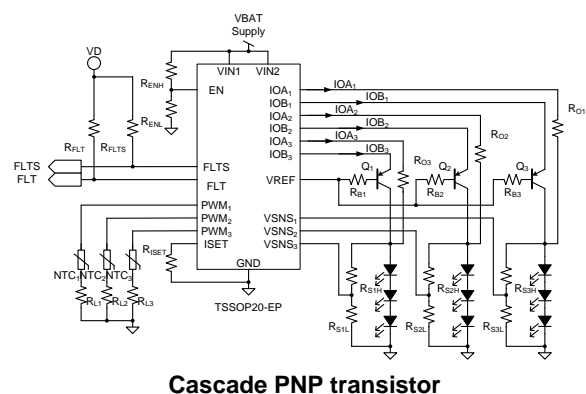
VBAT Supply

VD

$R_{ENH}$

$R_{ENL}$

EN

VIN1 VIN2

$IOA_1$
$IOB_1$
$IOA_2$
$IOB_2$
$IOA_3$
$IOB_3$

$IOA_1$
$IOB_1$
$IOA_2$
$IOB_2$
$IOA_3$
$IOB_3$

$R_{O1}$
$R_{O2}$
$R_{O3}$

$R_{FLT}$
$R_{FLTS}$

FLTS
FLT

FLTS
FLT

VREF

$Q_1$
$Q_2$
$Q_3$

$R_{B1}$
$R_{B2}$
$R_{B3}$

$PWM_1$
$PWM_2$
$PWM_3$
ISET

$VSNS_1$
$VSNS_2$
$VSNS_3$

$R_{ISET}$

GND

$NTC_1$ $NTC_2$ $NTC_3$

$R_{L1}$ $R_{L2}$ $R_{L3}$

$R_{S1H}$
$R_{S2H}$
$R_{S3H}$

$R_{S1L}$
$R_{S2L}$
$R_{S3L}$

TSSOP20-EP

Cascade PNP transistor